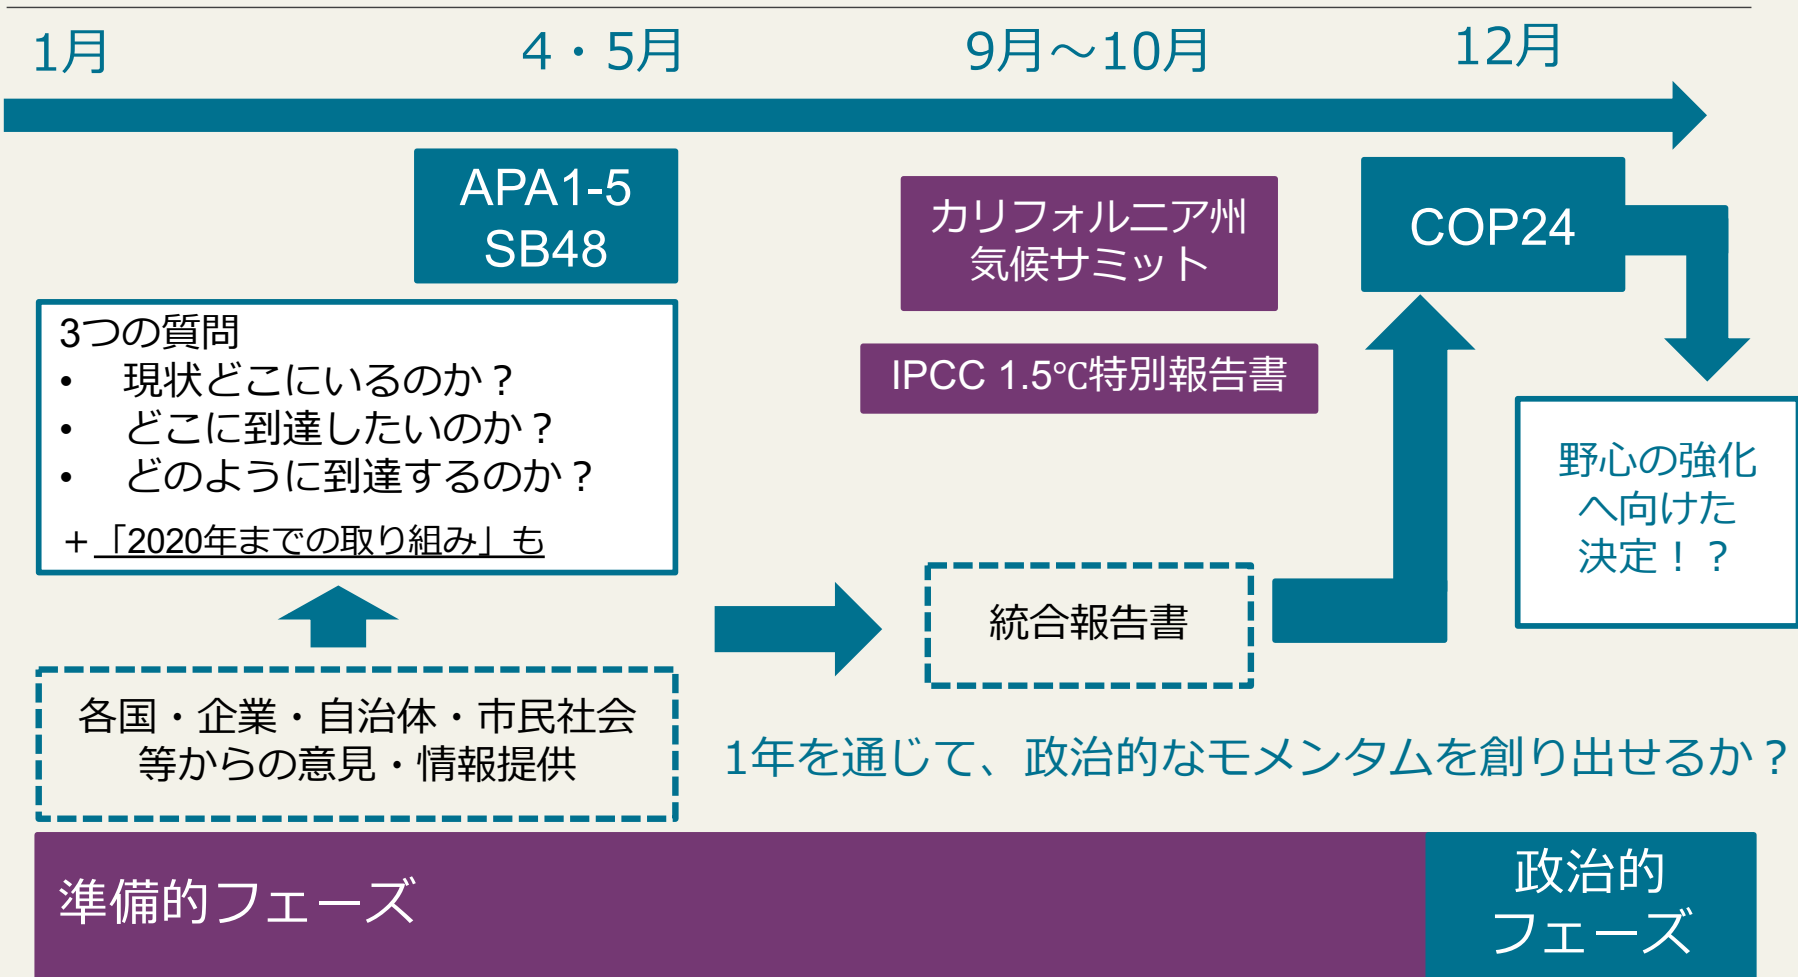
1月

4・5月

9月～10月

12月

APA1-5
SB48

カリフォルニア州
気候サミット

COP24

3つの質問
• 現状どこにいるのか？
• どこに到達したいのか？
• どのように到達するのか？

＋「2020年までの取り組み」も

IPCC 1.5℃特別報告書

野心の強化
へ向けた
決定！？

統合報告書

各国・企業・自治体・市民社会
等からの意見・情報提供

1年を通じて、政治的なモメンタムを創り出せるか？

準備的フェーズ

政治的
フェーズ